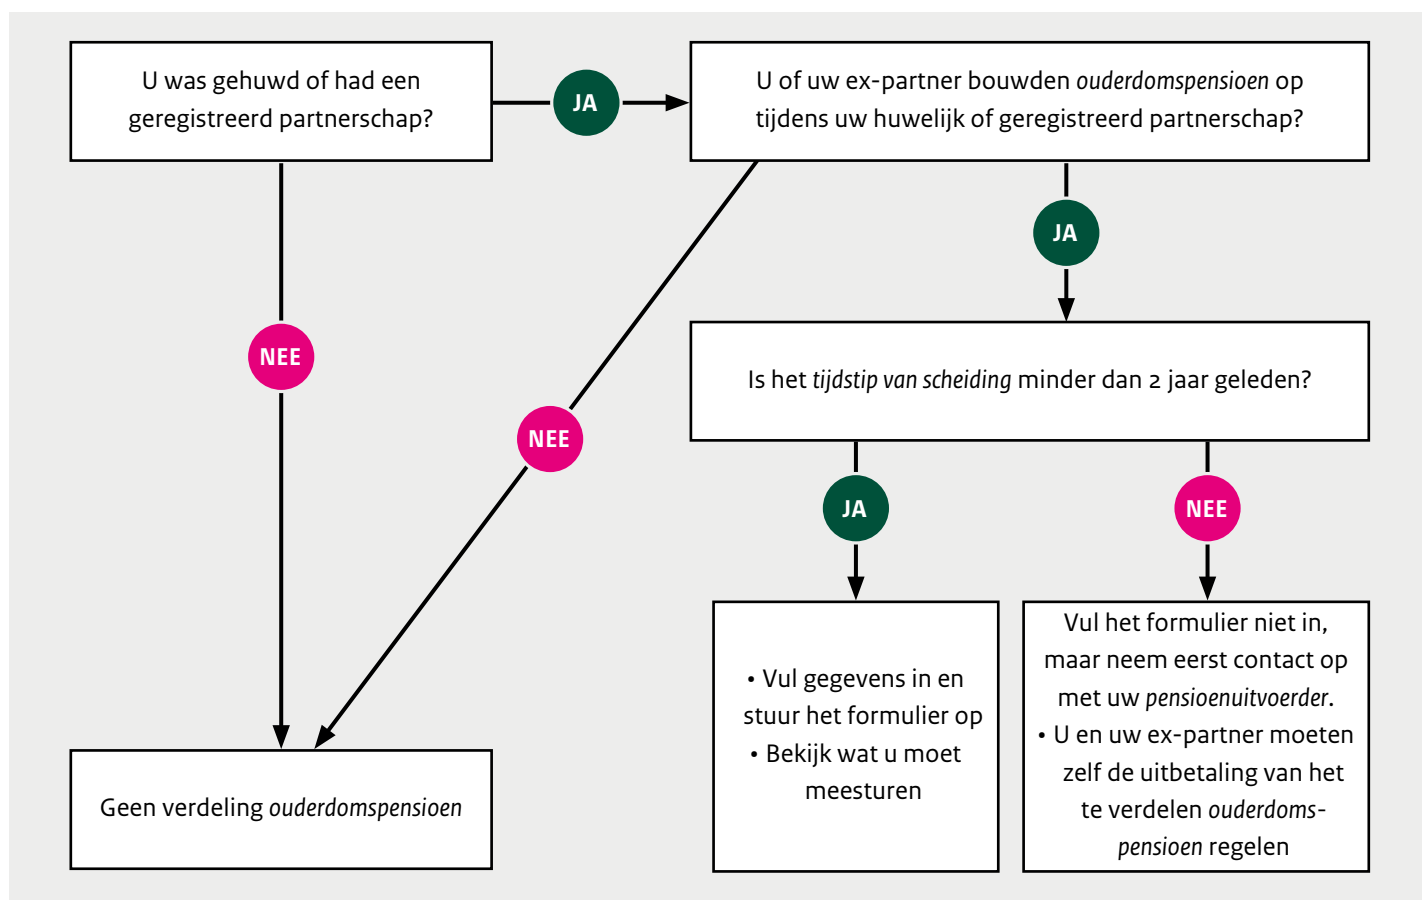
U was gehuwd of had een geregistreerd partnerschap?

JA

U of uw ex-partner bouwden *ouderdomspensioen* op tijdens uw huwelijk of geregistreerd partnerschap?

NEE

NEE

JA

Is het *tijdstip van scheiding* minder dan 2 jaar geleden?

JA

NEE

• Vul gegevens in en stuur het formulier op
• Bekijk wat u moet meesturen

Vul het formulier niet in, maar neem eerst contact op met uw *pensioenuitvoerder*.
• U en uw ex-partner moeten zelf de uitbetaling van het te verdelen *ouderdomspensioen* regelen

Geen verdeling *ouderdomspensioen*